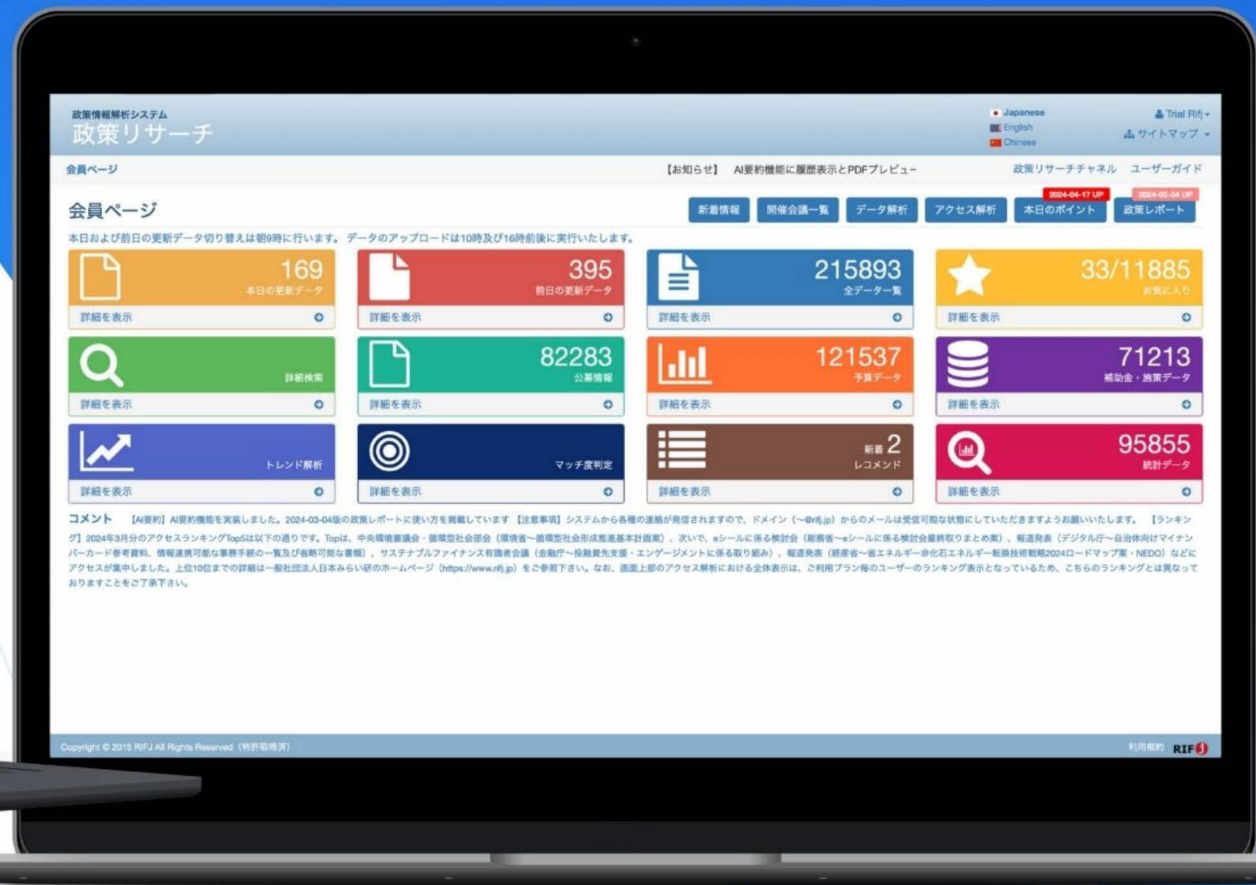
政策情報解析システム
政策リサーチ

Japanese
English
Chinese

Trial Rifj
サイトマップ

会員ページ

【お知らせ】 AI要約機能に履歴表示とPDFプレビュー

政策リサーチチャネル ユーザーガイド

会員ページ

新着情報 開催会議一覧 データ解析 アクセス解析 2024-04-17 UP 本日のポイント 2024-03-04 UP 政策レポート

本日および前日の更新データ切り替えは朝9時に行います。データのアップロードは10時及び16時前後に実行いたします。

169
本日の更新データ
詳細を表示

395
前日の更新データ
詳細を表示

215893
全データ一覧
詳細を表示

33/11885
お気に入り
詳細を表示

詳細検索
詳細を表示

82283
公募情報
詳細を表示

121537
予算データ
詳細を表示

71213
補助金・施策データ
詳細を表示

トレンド解析
詳細を表示

マッチ度判定
詳細を表示

新着 2
レコメンド
詳細を表示

95855
統計データ
詳細を表示

コメント 【AI要約】AI要約機能を実装しました。2024-03-04版の政策レポートに使い方を掲載しています【注意事項】システムから各種の連絡が発信されますので、ドメイン（~@rifj.jp）からのメールは受信可能な状態にしていただきますようお願いいたします。【ランキング】2024年3月分のアクセスランキングTop5は以下の通りです。Topは、中央環境審議会・循環型社会部会（環境省~循環型社会形成推進基本計画案）、次いで、eシールに係る検討会（総務省~eシールに係る検討会最終取りまとめ案）、報道発表（デジタル庁~自治体向けマイナンバーカード参考資料、情報連携可能な事務手続の一覧及び省略可能な書類）、サステナブルファイナンス有識者会議（金融庁~投融資先支援・エンゲージメントに係る取り組み）、報道発表（経産省~省エネルギー非化石エネルギー転換技術戦略2024ロードマップ案・NEDO）などにアクセスが集中しました。上位10位までの詳細は一般社団法人日本みらい研のホームページ（https://www.rifj.jp）をご参照下さい。なお、画面上部のアクセス解析における全体表示は、ご利用プラン毎のユーザーのランキング表示となっているため、こちらのランキングとは異なっておりますことをご了承下さい。

Copyright © 2015 RIFJ All Rights Reserved（特許取得済）

利用規約 RIFJ